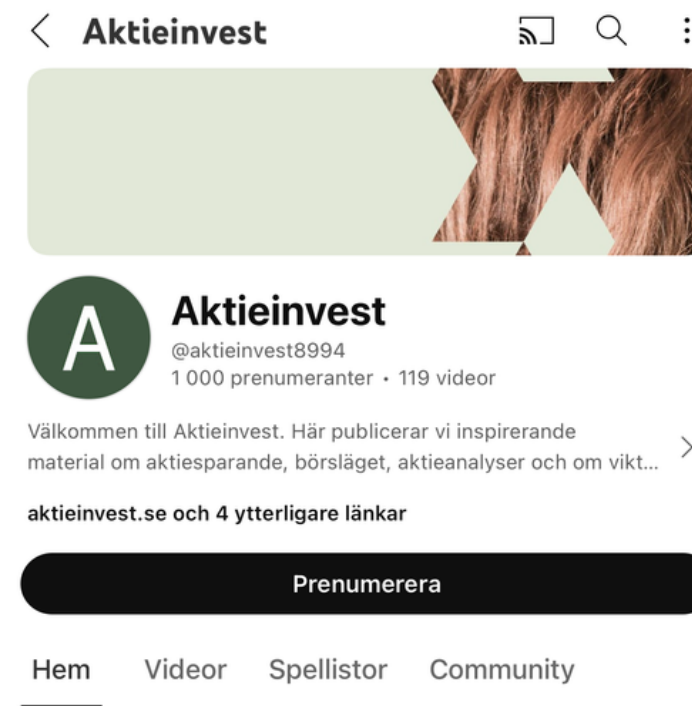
Aktieinvest

A

Aktieinvest
@aktieinvest8994
1 000 prenumeranter • 119 videor

Välkommen till Aktieinvest. Här publicerar vi inspirerande material om aktiesparande, börsläget, aktieanalyser och om vikt...

aktieinvest.se och 4 ytterligare länkar

Prenumerera

Hem Videor Spellistor Community